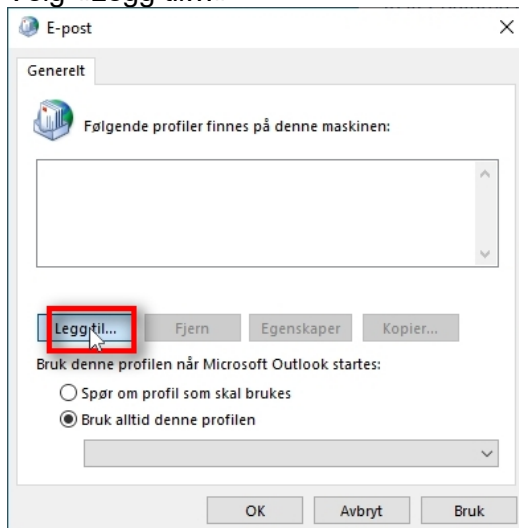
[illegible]

E-post

Generelt

Følgende profiler finnes på denne maskinen:

Legg til...
Fjern
Egenskaper
Kopier...

Bruk denne profilen når Microsoft Outlook startes:

Spør om profil som skal brukes

Bruk alltid denne profilen

OK
Avbryt
Bruk